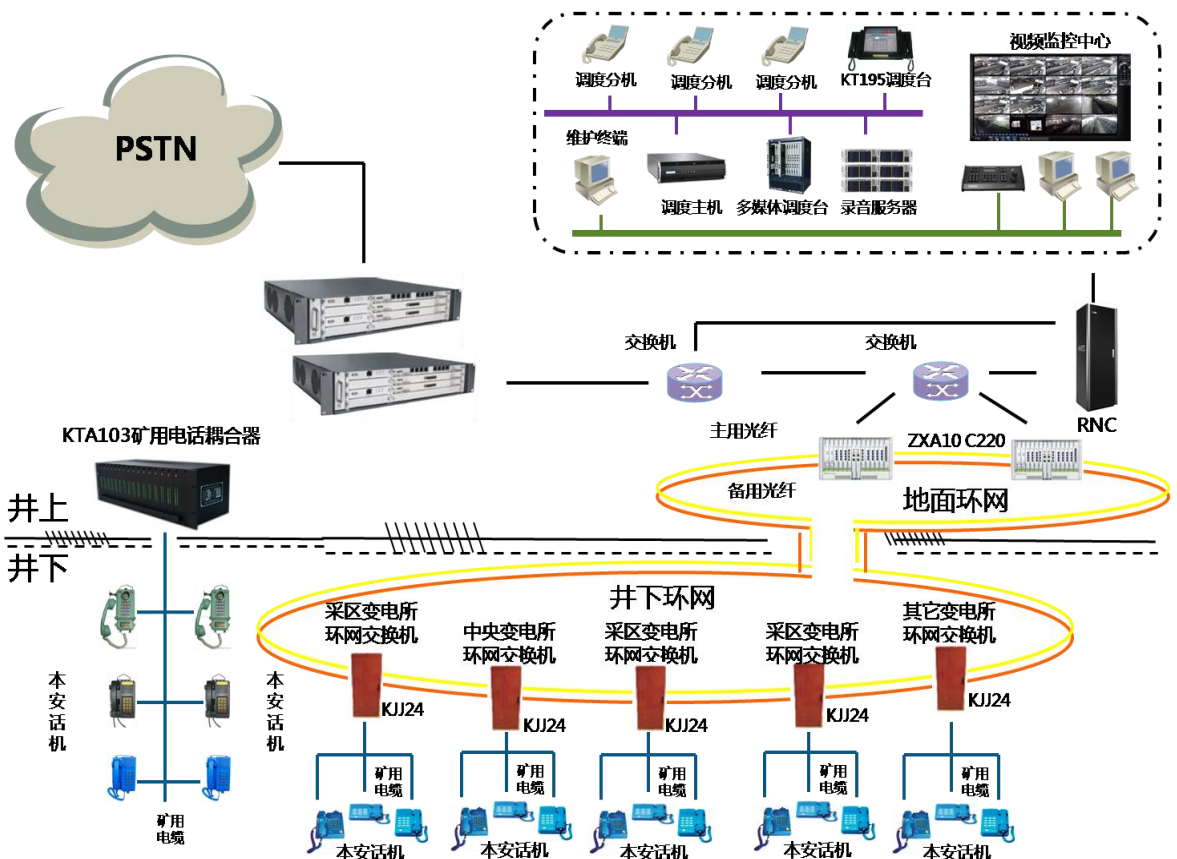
调度分机
调度分机
调度分机
KT195调度台
视频监控中心
维护终端
调度主机
多媒体调度台
录音服务器
PSTN
交换机
交换机
RNC
主用光纤
ZXA10 C220
备用光纤
地面环网
KTA103矿用电话耦合器
井上
井下
井下环网
采区变电所
环网交换机
中央变电所
环网交换机
采区变电所
环网交换机
采区变电所
环网交换机
其它变电所
环网交换机
KJJ24
KJJ24
KJJ24
KJJ24
KJJ24
本安话机
本安话机
矿用电缆
矿用电缆
矿用电缆
矿用电缆
矿用电缆
矿用电缆
本安话机
本安话机
本安话机
本安话机
本安话机